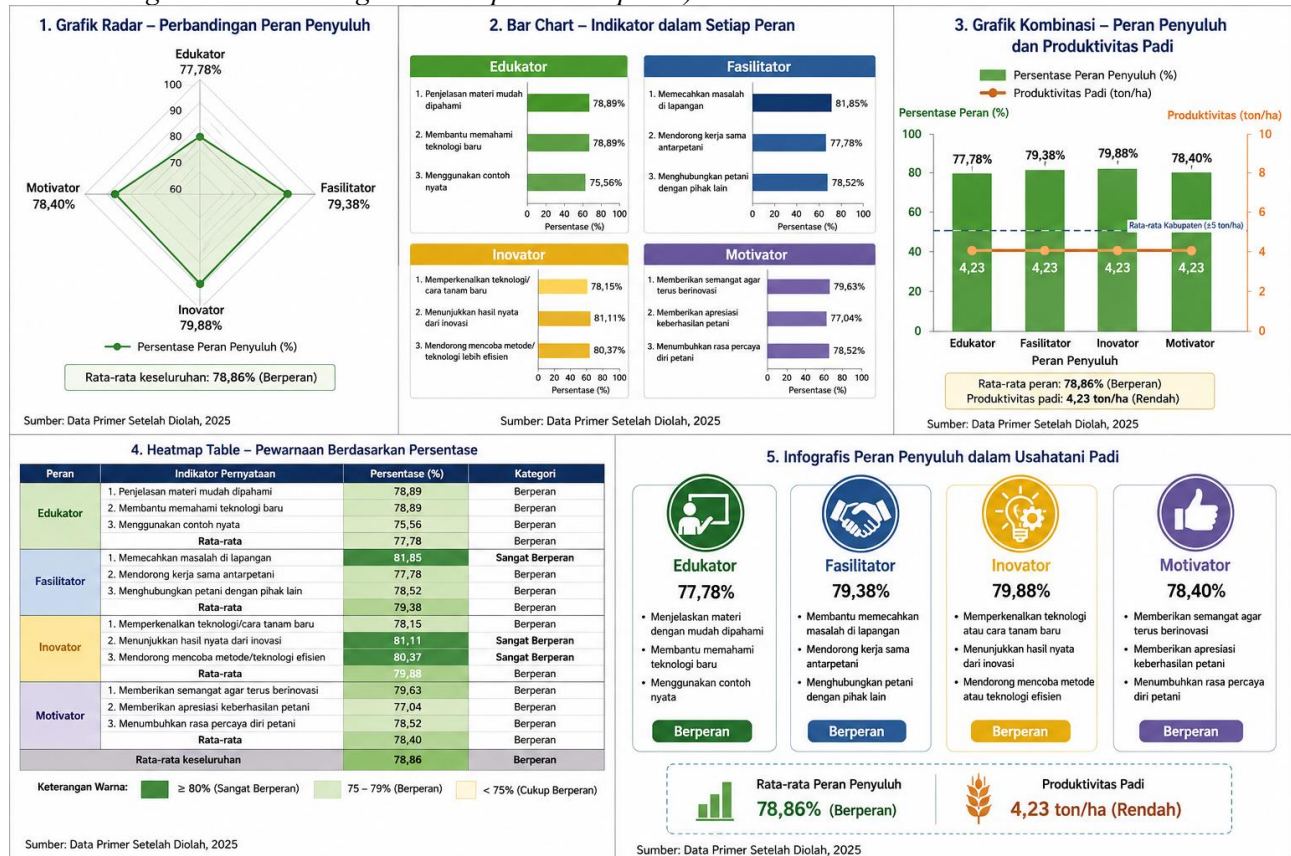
1. Grafik Radar – Perbandingan Peran Penyuluh

Edukator
77,78%
100
90
80
70
60
Fasilitator
79,38%
Inovator
79,88%
Motivator
78,40%

Persentase Peran Penyuluh (%)

Rata-rata keseluruhan: 78,86% (Berperan)

Sumber: Data Primer Setelah Diolah, 2025

2. Bar Chart – Indikator dalam Setiap Peran

Edukator
1. Penjelasan materi mudah dipahami 78,89%
2. Membantu memahami teknologi baru 78,89%
3. Menggunakan contoh nyata 75,56%
0 20 40 60 80 100
Persentase (%)

Fasilitator
1. Memecahkan masalah di lapangan 81,85%
2. Mendorong kerja sama antarpetani 77,78%
3. Menghubungkan petani dengan pihak lain 78,52%
0 20 40 60 80 100
Persentase (%)

Inovator
1. Memperkenalkan teknologi/ cara tanam baru 78,15%
2. Menunjukkan hasil nyata dari inovasi 81,11%
3. Mendorong mencoba metode/ teknologi lebih efisien 80,37%
0 20 40 60 80 100
Persentase (%)

Motivator
1. Memberikan semangat agar terus berinovasi 79,63%
2. Memberikan apresiasi keberhasilan petani 77,04%
3. Menumbuhkan rasa percaya diri petani 78,52%
0 20 40 60 80 100
Persentase (%)

Sumber: Data Primer Setelah Diolah, 2025

3. Grafik Kombinasi – Peran Penyuluh dan Produktivitas Padi

Persentase Peran Penyuluh (%)
Produktivitas Padi (ton/ha)

Persentase Peran (%)
Produktivitas (ton/ha)
100 80 60 40 20 0
10 8 6 4 2 0
77,78% 79,38% 79,88% 78,40%
Rata-rata Kabupaten (±5 ton/ha)
4,23 4,23 4,23 4,23
Edukator Fasilitator Inovator Motivator
Peran Penyuluh

Rata-rata peran: 78,86% (Berperan)
Produktivitas padi: 4,23 ton/ha (Rendah)

Sumber: Data Primer Setelah Diolah, 2025

4. Heatmap Table – Pewarnaan Berdasarkan Persentase

| Peran | Indikator Pernyataan | Persentase (%) | Kategori |
|---|---|---|---|
| Edukator | 1. Penjelasan materi mudah dipahami | 78,89 | Berperan |
| | 2. Membantu memahami teknologi baru | 78,89 | Berperan |
| | 3. Menggunakan contoh nyata | 75,56 | Berperan |
| | Rata-rata | 77,78 | Berperan |
| Fasilitator | 1. Memecahkan masalah di lapangan | 81,85 | Sangat Berperan |
| | 2. Mendorong kerja sama antarpetani | 77,78 | Berperan |
| | 3. Menghubungkan petani dengan pihak lain | 78,52 | Berperan |
| | Rata-rata | 79,38 | Berperan |
| Inovator | 1. Memperkenalkan teknologi/cara tanam baru | 78,15 | Berperan |
| | 2. Menunjukkan hasil nyata dari inovasi | 81,11 | Sangat Berperan |
| | 3. Mendorong mencoba metode/teknologi efisien | 80,37 | Sangat Berperan |
| | Rata-rata | 79,88 | Berperan |
| Motivator | 1. Memberikan semangat agar terus berinovasi | 79,63 | Berperan |
| | 2. Memberikan apresiasi keberhasilan petani | 77,04 | Berperan |
| | 3. Menumbuhkan rasa percaya diri petani | 78,52 | Berperan |
| | Rata-rata | 78,40 | Berperan |
| Rata-rata keseluruhan | | 78,86 | Berperan |

Keterangan Warna: ≥ 80% (Sangat Berperan) 75 – 79% (Berperan) < 75% (Cukup Berperan)

Sumber: Data Primer Setelah Diolah, 2025

5. Infografis Peran Penyuluh dalam Usahatani Padi

Edukator
77,78%
• Menjelaskan materi dengan mudah dipahami
• Membantu memahami teknologi baru
• Menggunakan contoh nyata
Berperan

Fasilitator
79,38%
• Membantu memecahkan masalah di lapangan
• Mendorong kerja sama antarpetani
• Menghubungkan petani dengan pihak lain
Berperan

Inovator
79,88%
• Memperkenalkan teknologi atau cara tanam baru
• Menunjukkan hasil nyata dari inovasi
• Mendorong mencoba metode atau teknologi efisien
Berperan

Motivator
78,40%
• Memberikan semangat agar terus berinovasi
• Memberikan apresiasi keberhasilan petani
• Menumbuhkan rasa percaya diri petani
Berperan

Rata-rata Peran Penyuluh
78,86% (Berperan)

Produktivitas Padi
4,23 ton/ha (Rendah)

Sumber: Data Primer Setelah Diolah, 2025